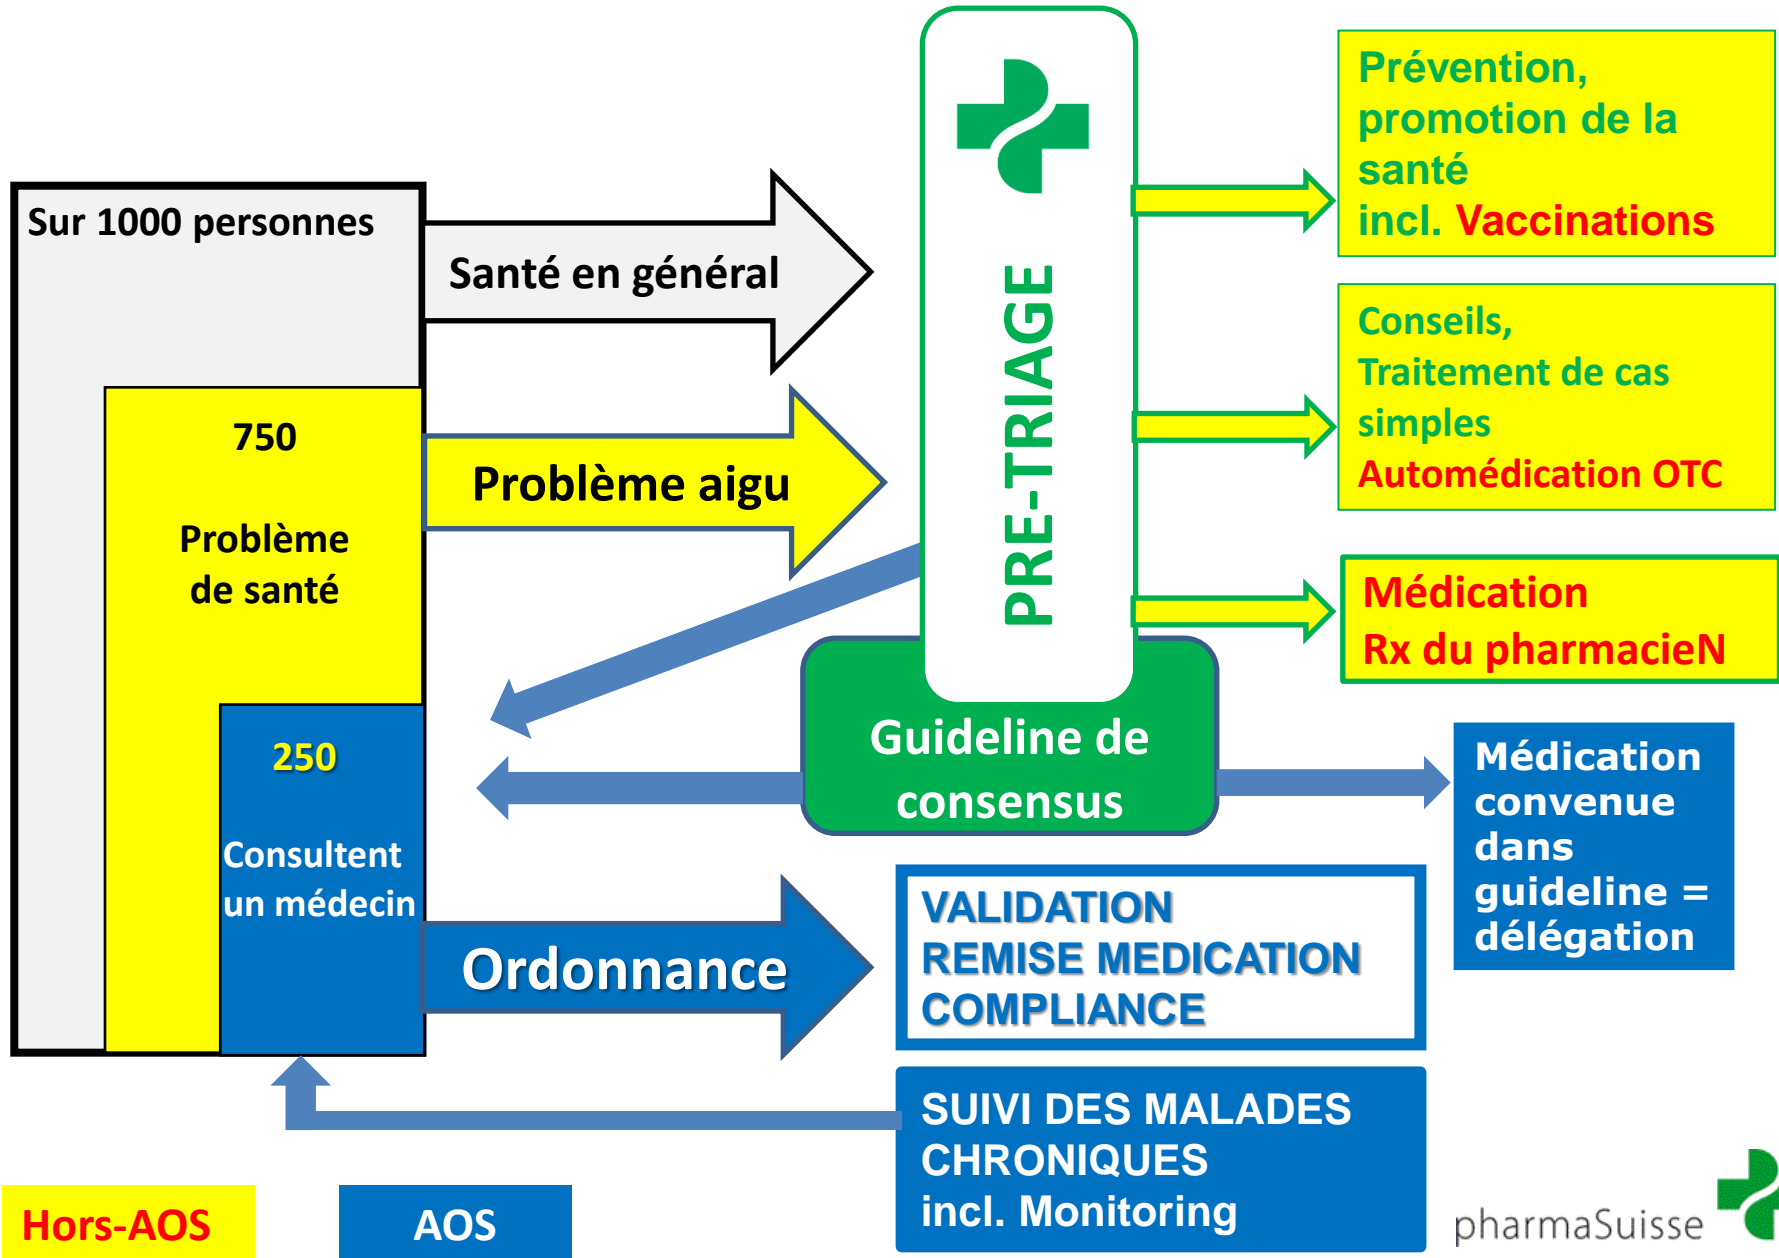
Sur 1000 personnes

Santé en général

750

Problème de santé

Problème aigu

250

Consultent un médecin

Ordonnance

PRE-TRIAGE

Guideline de consensus

Prévention, promotion de la santé incl. Vaccinations

Conseils, Traitement de cas simples Automédication OTC

Médication Rx du pharmacieN

Médication convenue dans guideline = délégation

VALIDATION REMISE MEDICATION COMPLIANCE

SUIVI DES MALADES CHRONIQUES incl. Monitoring

Hors-AOS

AOS

pharmaSuisse